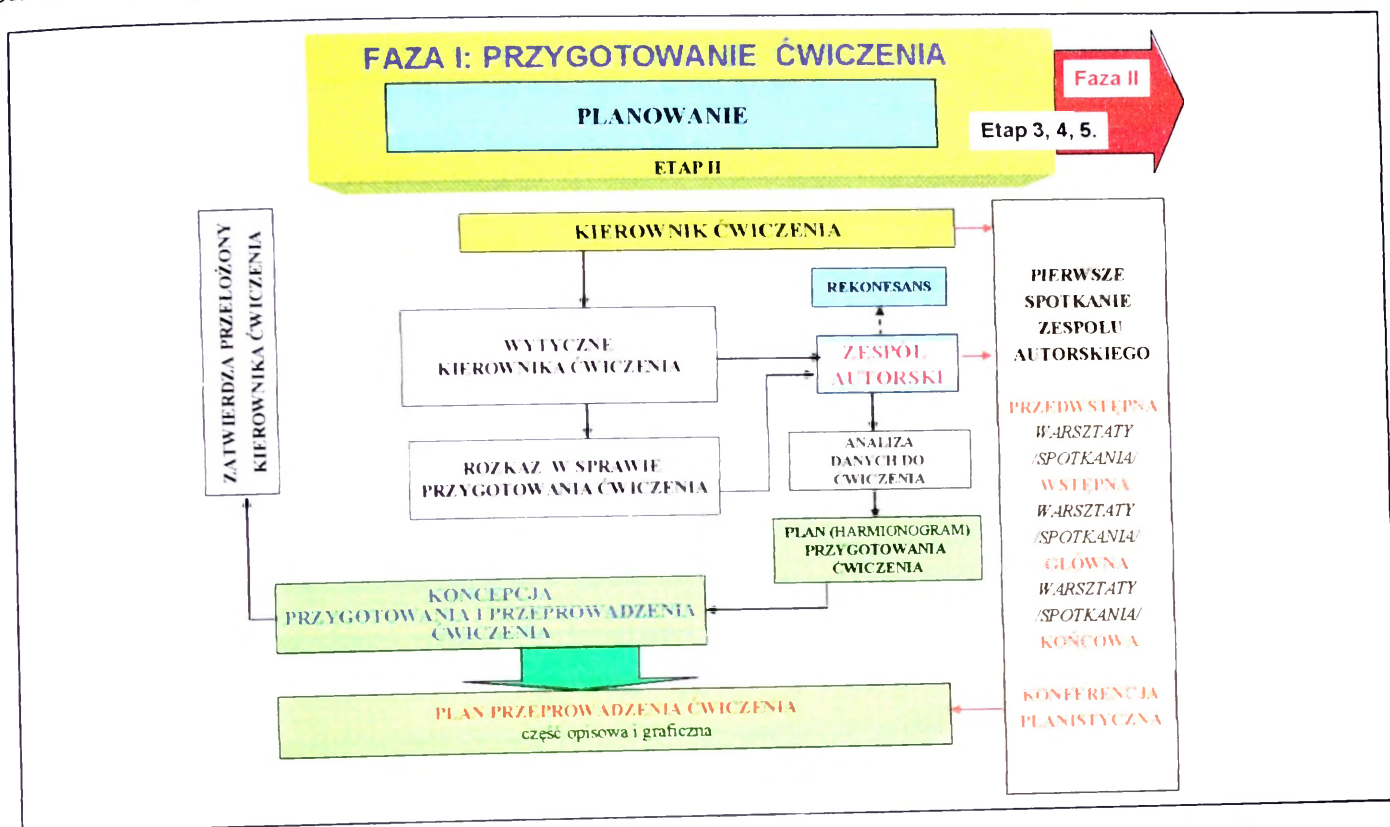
FAZA I: PRZYGOTOWANIE ĆWICZENIA

PLANOWANIE

ETAP II

Faza II

Etap 3, 4, 5.

ZATWIERDZA PRZEŁOŻONY KIEROWNIKA ĆWICZENIA

KIEROWNIK ĆWICZENIA

REKONESANS

WYTYCZNE KIEROWNIKA ĆWICZENIA

ZESPÓŁ AUTORSKI

ROZKAZ W SPRAWIE PRZYGOTOWANIA ĆWICZENIA

ANALIZA DANYCH DO ĆWICZENIA

PLAN (HARMONOGRAM) PRZYGOTOWANIA ĆWICZENIA

KONCEPCJA PRZYGOTOWANIA I PRZEPROWADZENIA ĆWICZENIA

PLAN PRZEPROWADZENIA ĆWICZENIA
część opisowa i graficzna

PIERWSZE SPOTKANIE ZESPOŁU AUTORSKIEGO

PRZEDWSTĘPNA
WARSZTATY /SPOTKANIA/
WSTĘPNA
WARSZTATY /SPOTKANIA/
GŁÓWNA
WARSZTATY /SPOTKANIA/
KOŃCOWA

KONFERENCJA PLANISTYCZNA